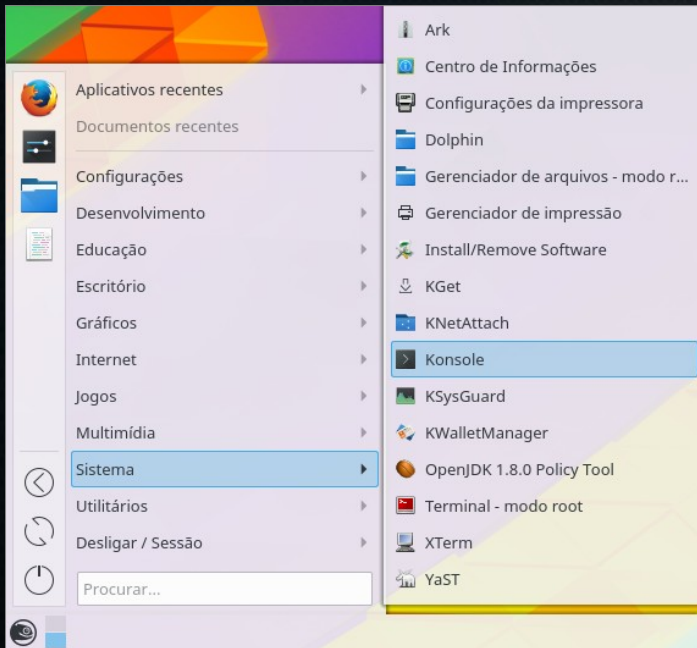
Aplicativos recentes
Documentos recentes
Configurações
Desenvolvimento
Educação
Escritório
Gráficos
Internet
Jogos
Multimídia
Sistema
Utilitários
Desligar / Sessão
Procurar...

Ark
Centro de Informações
Configurações da impressora
Dolphin
Gerenciador de arquivos - modo r...
Gerenciador de impressão
Install/Remove Software
KGet
KNetAttach
Konsole
KSysGuard
KWalletManager
OpenJDK 1.8.0 Policy Tool
Terminal - modo root
XTerm
YaST